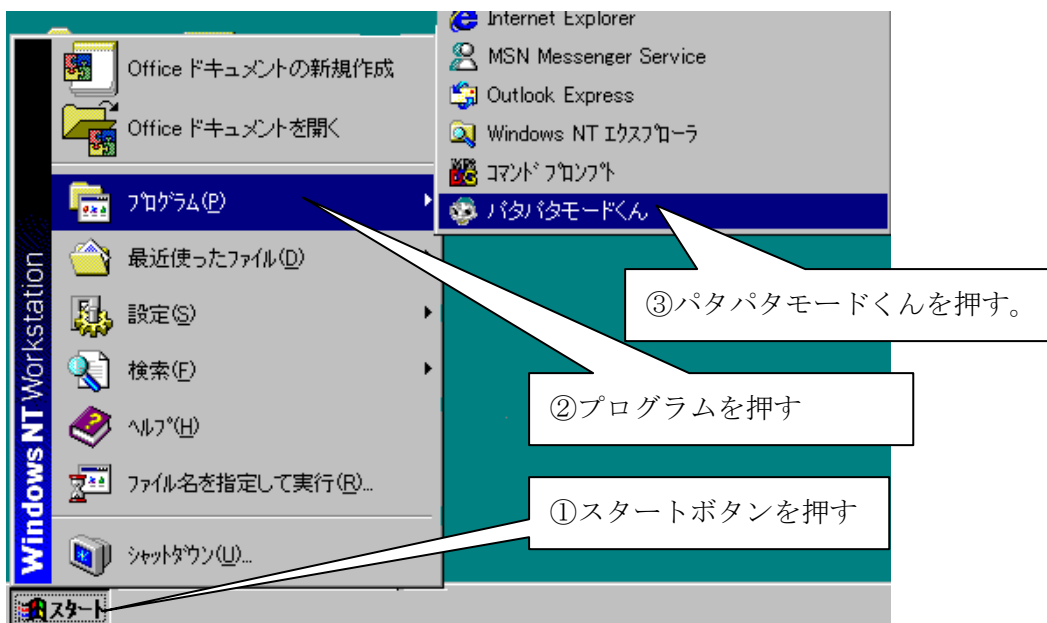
Windows NT Workstation

Office ドキュメントの新規作成

Office ドキュメントを開く

プログラム(P)

最近使ったファイル(D)

設定(S)

検索(F)

ヘルプ(H)

ファイル名を指定して実行(R)...

シャットダウン(U)...

スタート

Internet Explorer

MSN Messenger Service

Outlook Express

Windows NT エクスプローラ

コマンド プロンプト

パタパタモードくん

③パタパタモードくんを押す。

②プログラムを押す

①スタートボタンを押す